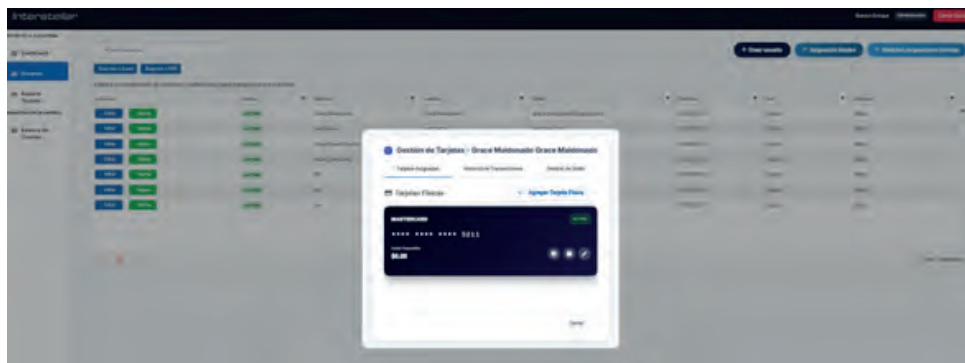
Interstellar

Gestión de Tarjetas - Grace Maldonado Grace Maldonado

Tarjetas Asignadas | Historial de Transacciones | Detalle de Saldo

Tarjetas Físicas | + Agregar Tarjeta Física

MASTERCARD | Activa

**** **** **** 5015

Saldo Disponible
$0.00

+ Crear usuario

Cerrar